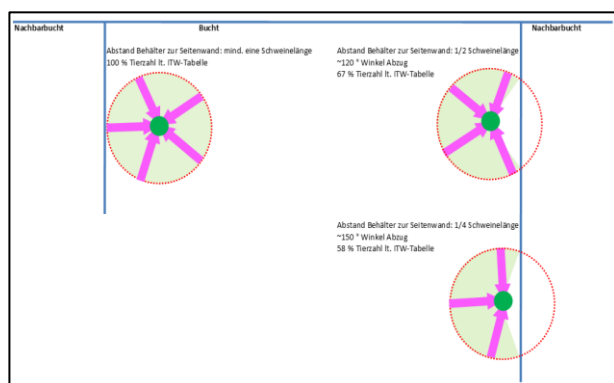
Nachbarbucht

Bucht

Nachbarbucht

Abstand Behälter zur Seitenwand: mind. eine Schweinelänge
100 % Tierzahl lt. ITW-Tabelle

Abstand Behälter zur Seitenwand: 1/2 Schweinelänge
~120 ° Winkel Abzug
67 % Tierzahl lt. ITW-Tabelle

Abstand Behälter zur Seitenwand: 1/4 Schweinelänge
~150 ° Winkel Abzug
58 % Tierzahl lt. ITW-Tabelle